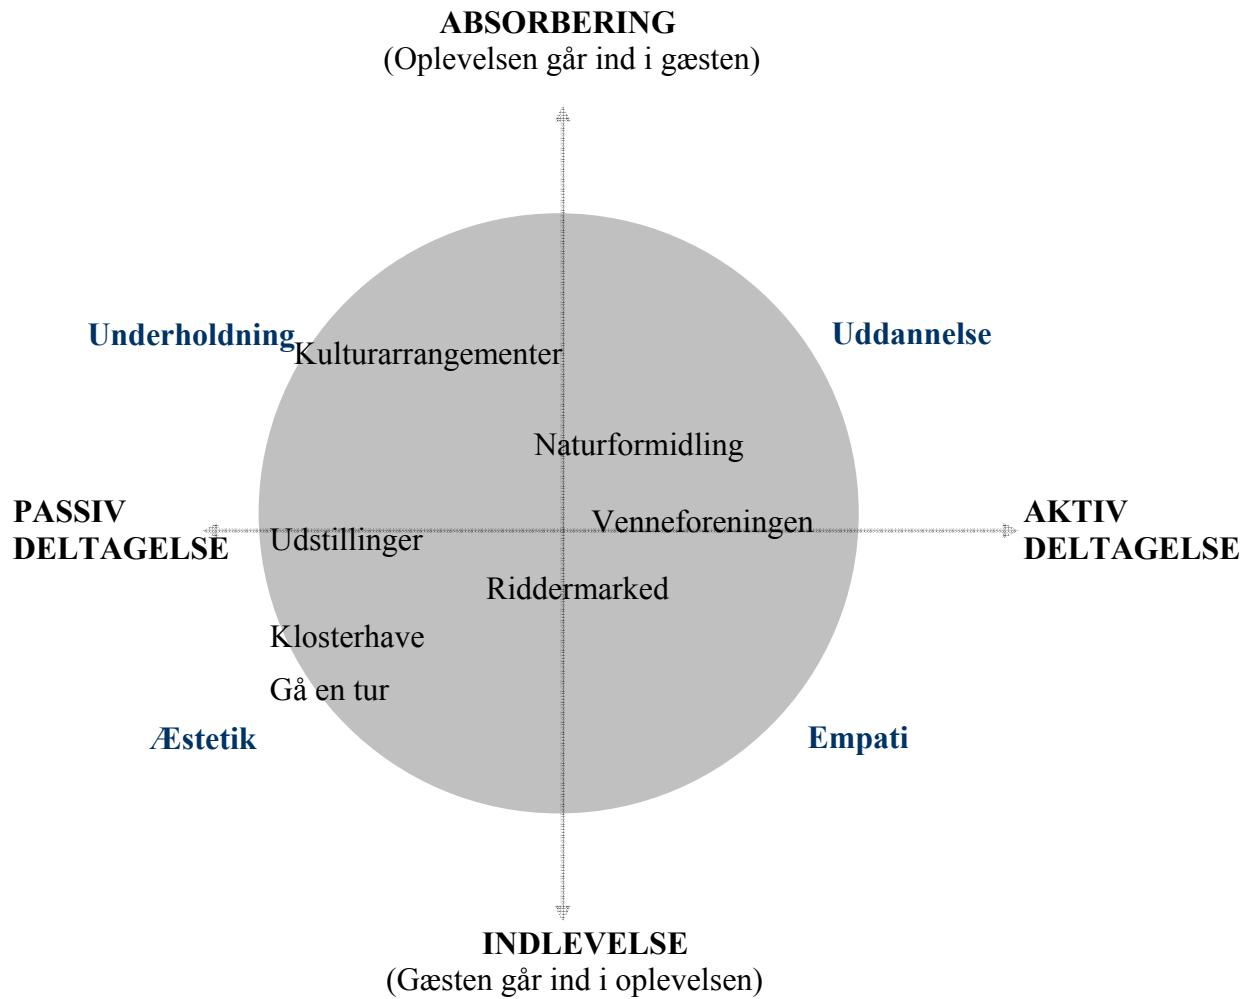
ABSORBERING
(Oplevelsen går ind i gæsten)

Underholdning

Kulturarrangementer

Uddannelse

Naturformidling

PASSIV DELTAGELSE

Udstillinger

Venneforeningen

AKTIV DELTAGELSE

Riddermarked

Klosterhave

Gå en tur

Æstetik

Empati

INDLEVELSE
(Gæsten går ind i oplevelsen)